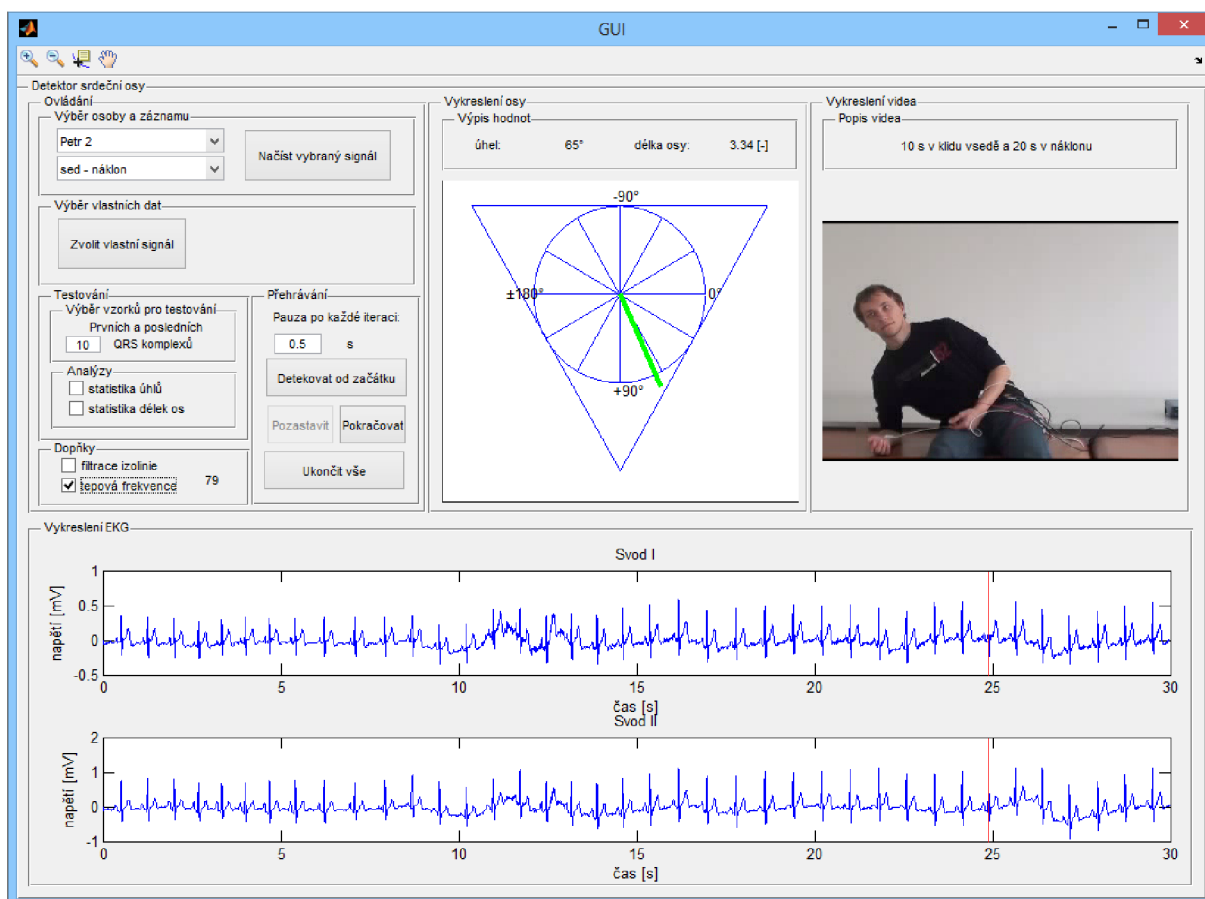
GUI

Detektor srdeční osy

Ovládání

Výběr osoby a záznamu

Petr 2

sed - náklon

Načíst vybraný signál

Výběr vlastních dat

Zvolit vlastní signál

Testování

Výběr vzorků pro testování

Prvních a posledních

10 QRS komplexů

Analýzy

statistika úhlů

statistika délek os

Přehrávání

Pauza po každé iteraci:

0.5 s

Detekovat od začátku

Pozastavit

Pokračovat

Ukončit vše

Doplňky

filtrace izolinie

tepová frekvence 79

Vykreslení osy

Výpis hodnot

úhel: 65° délka osy: 3.34 [-]

-90°

±180°

0°

+90°

Vykreslení videa

Popis videa

10 s v klidu vsedě a 20 s v náklonu

Vykreslení EKG

Svod I

napětí [mV]

1
0.5
0
-0.5

0 5 10 15 20 25 30

čas [s]

Svod II

napětí [mV]

2
1
0
-1

0 5 10 15 20 25 30

čas [s]